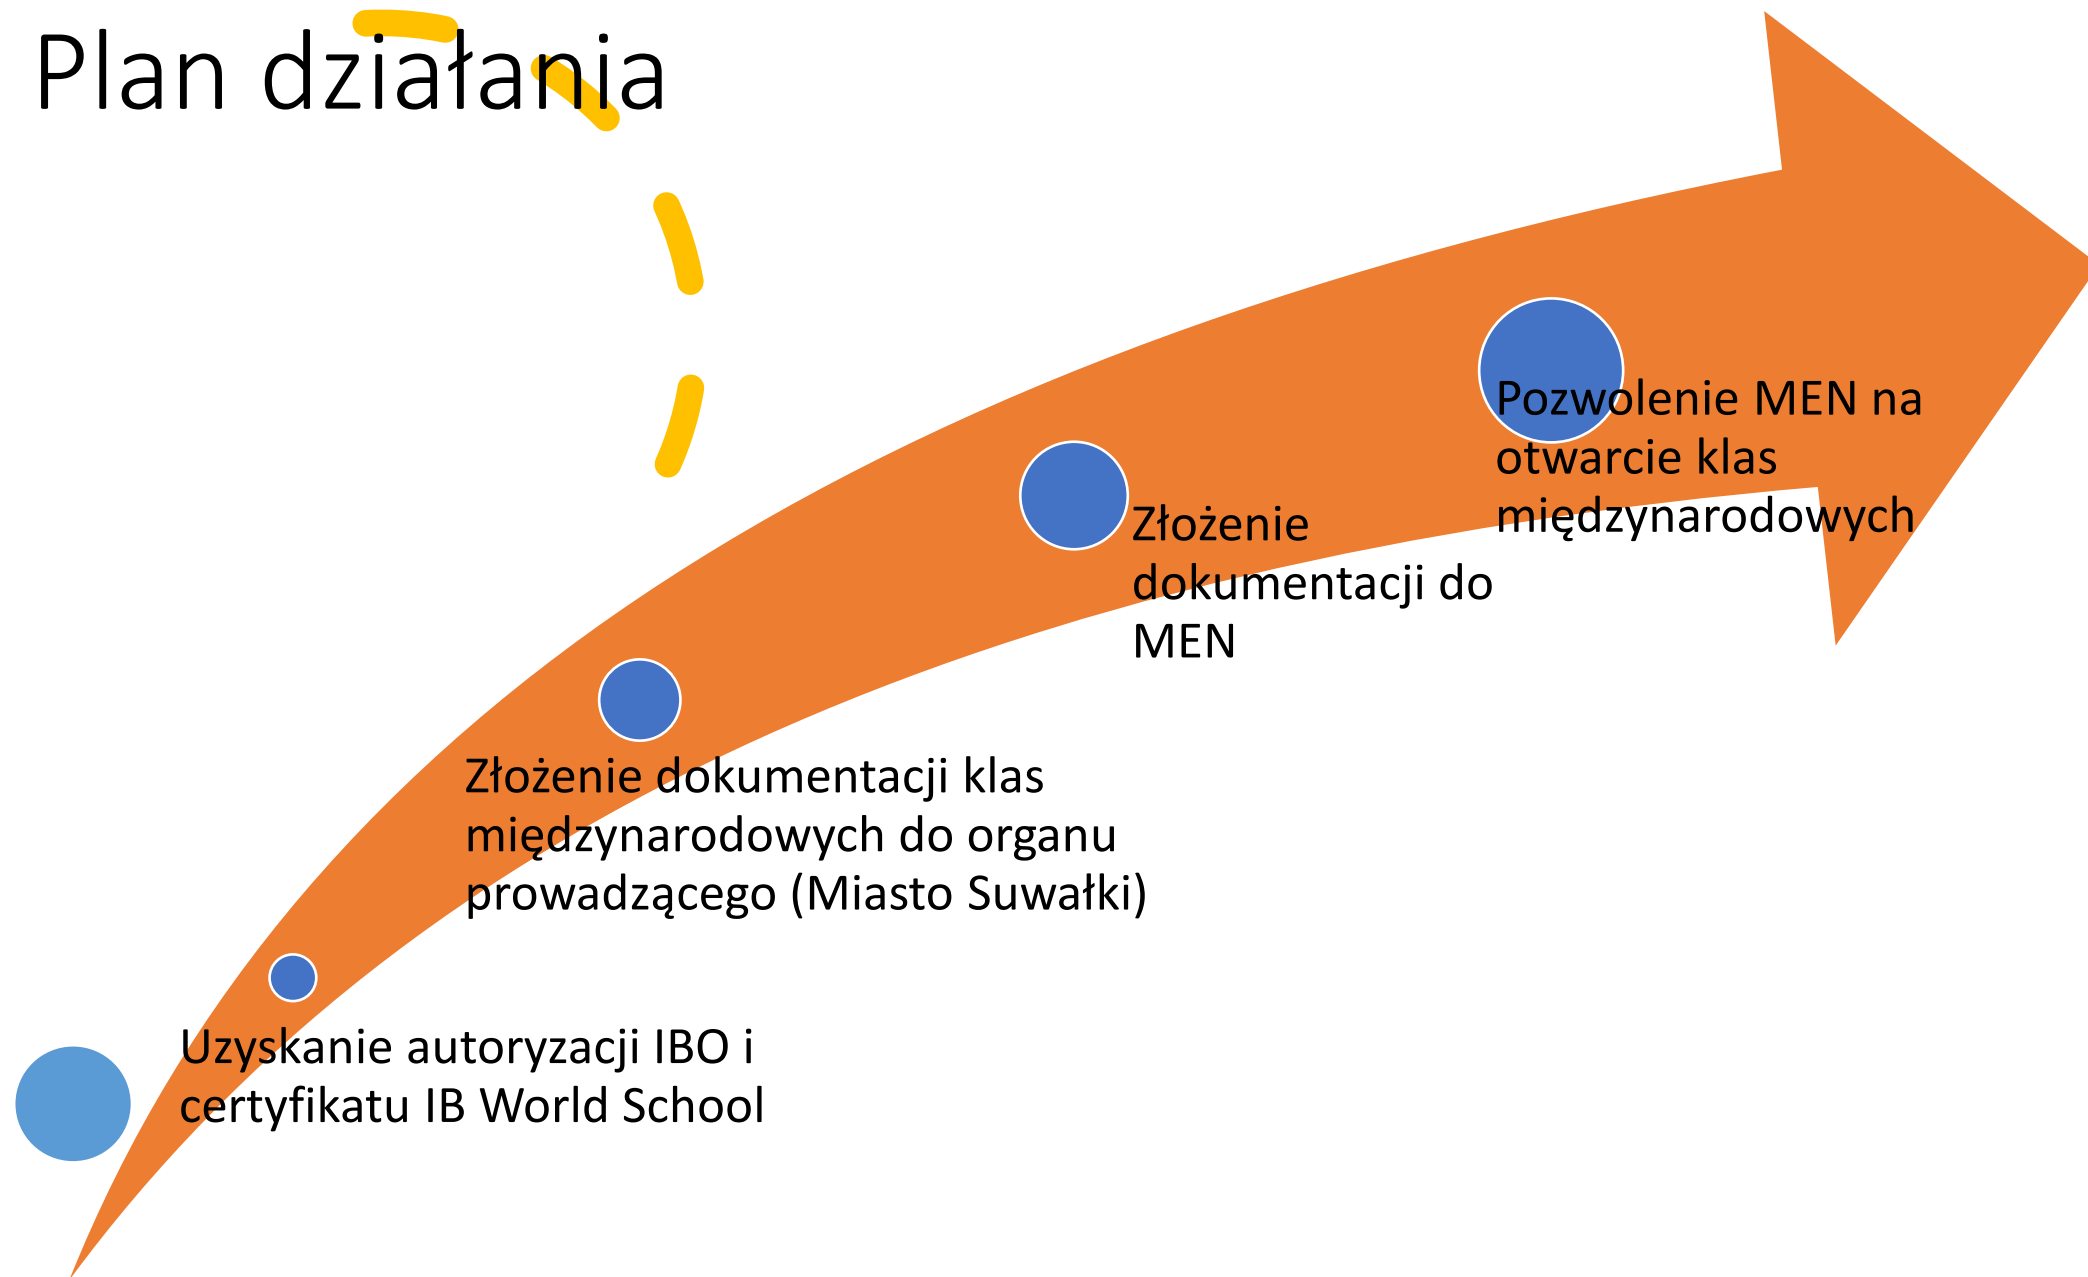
Plan działania

Uzyskanie autoryzacji IBO i certyfikatu IB World School

Złożenie dokumentacji klas międzynarodowych do organu prowadzącego (Miasto Suwałki)

Złożenie dokumentacji do MEN

Pozwolenie MEN na otwarcie klas międzynarodowych